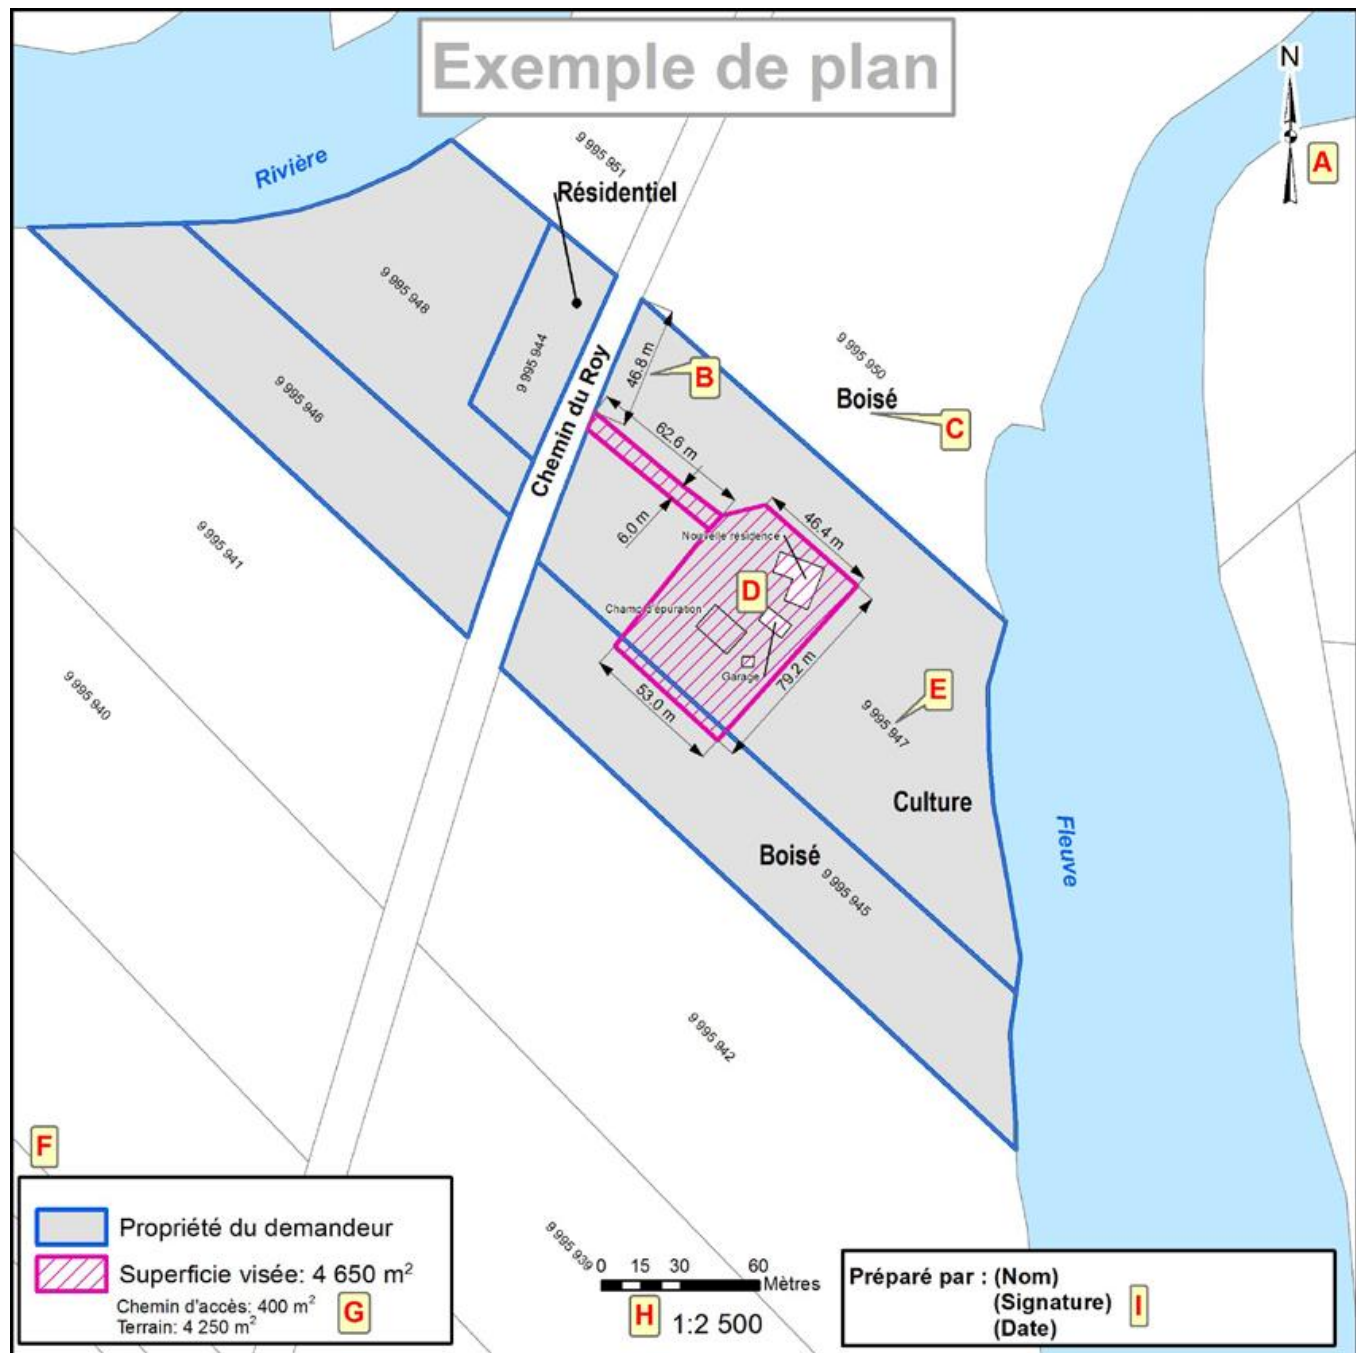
Exemple de plan

N

A

Rivière

9 995 951

Résidentiel

9 995 948

9 995 944

9 995 946

Chemin du Roy

46,8 m

B

9 995 950

Boisé

C

62,6 m

6,0 m

46,4 m

Nouvelle résidence

D

Champ d'épuration

Garage

79,2 m

53,0 m

9 995 941

9 995 940

E

9 995 947

Culture

Fleuve

Boisé

9 995 945

9 995 942

F

Propriété du demandeur

Superficie visée: 4 650 m$^2$

Chemin d'accès: 400 m$^2$
Terrain: 4 250 m$^2$

G

9 995 939

0 15 30 60 Mètres

H 1:2 500

Préparé par : (Nom)
(Signature)
(Date)

I